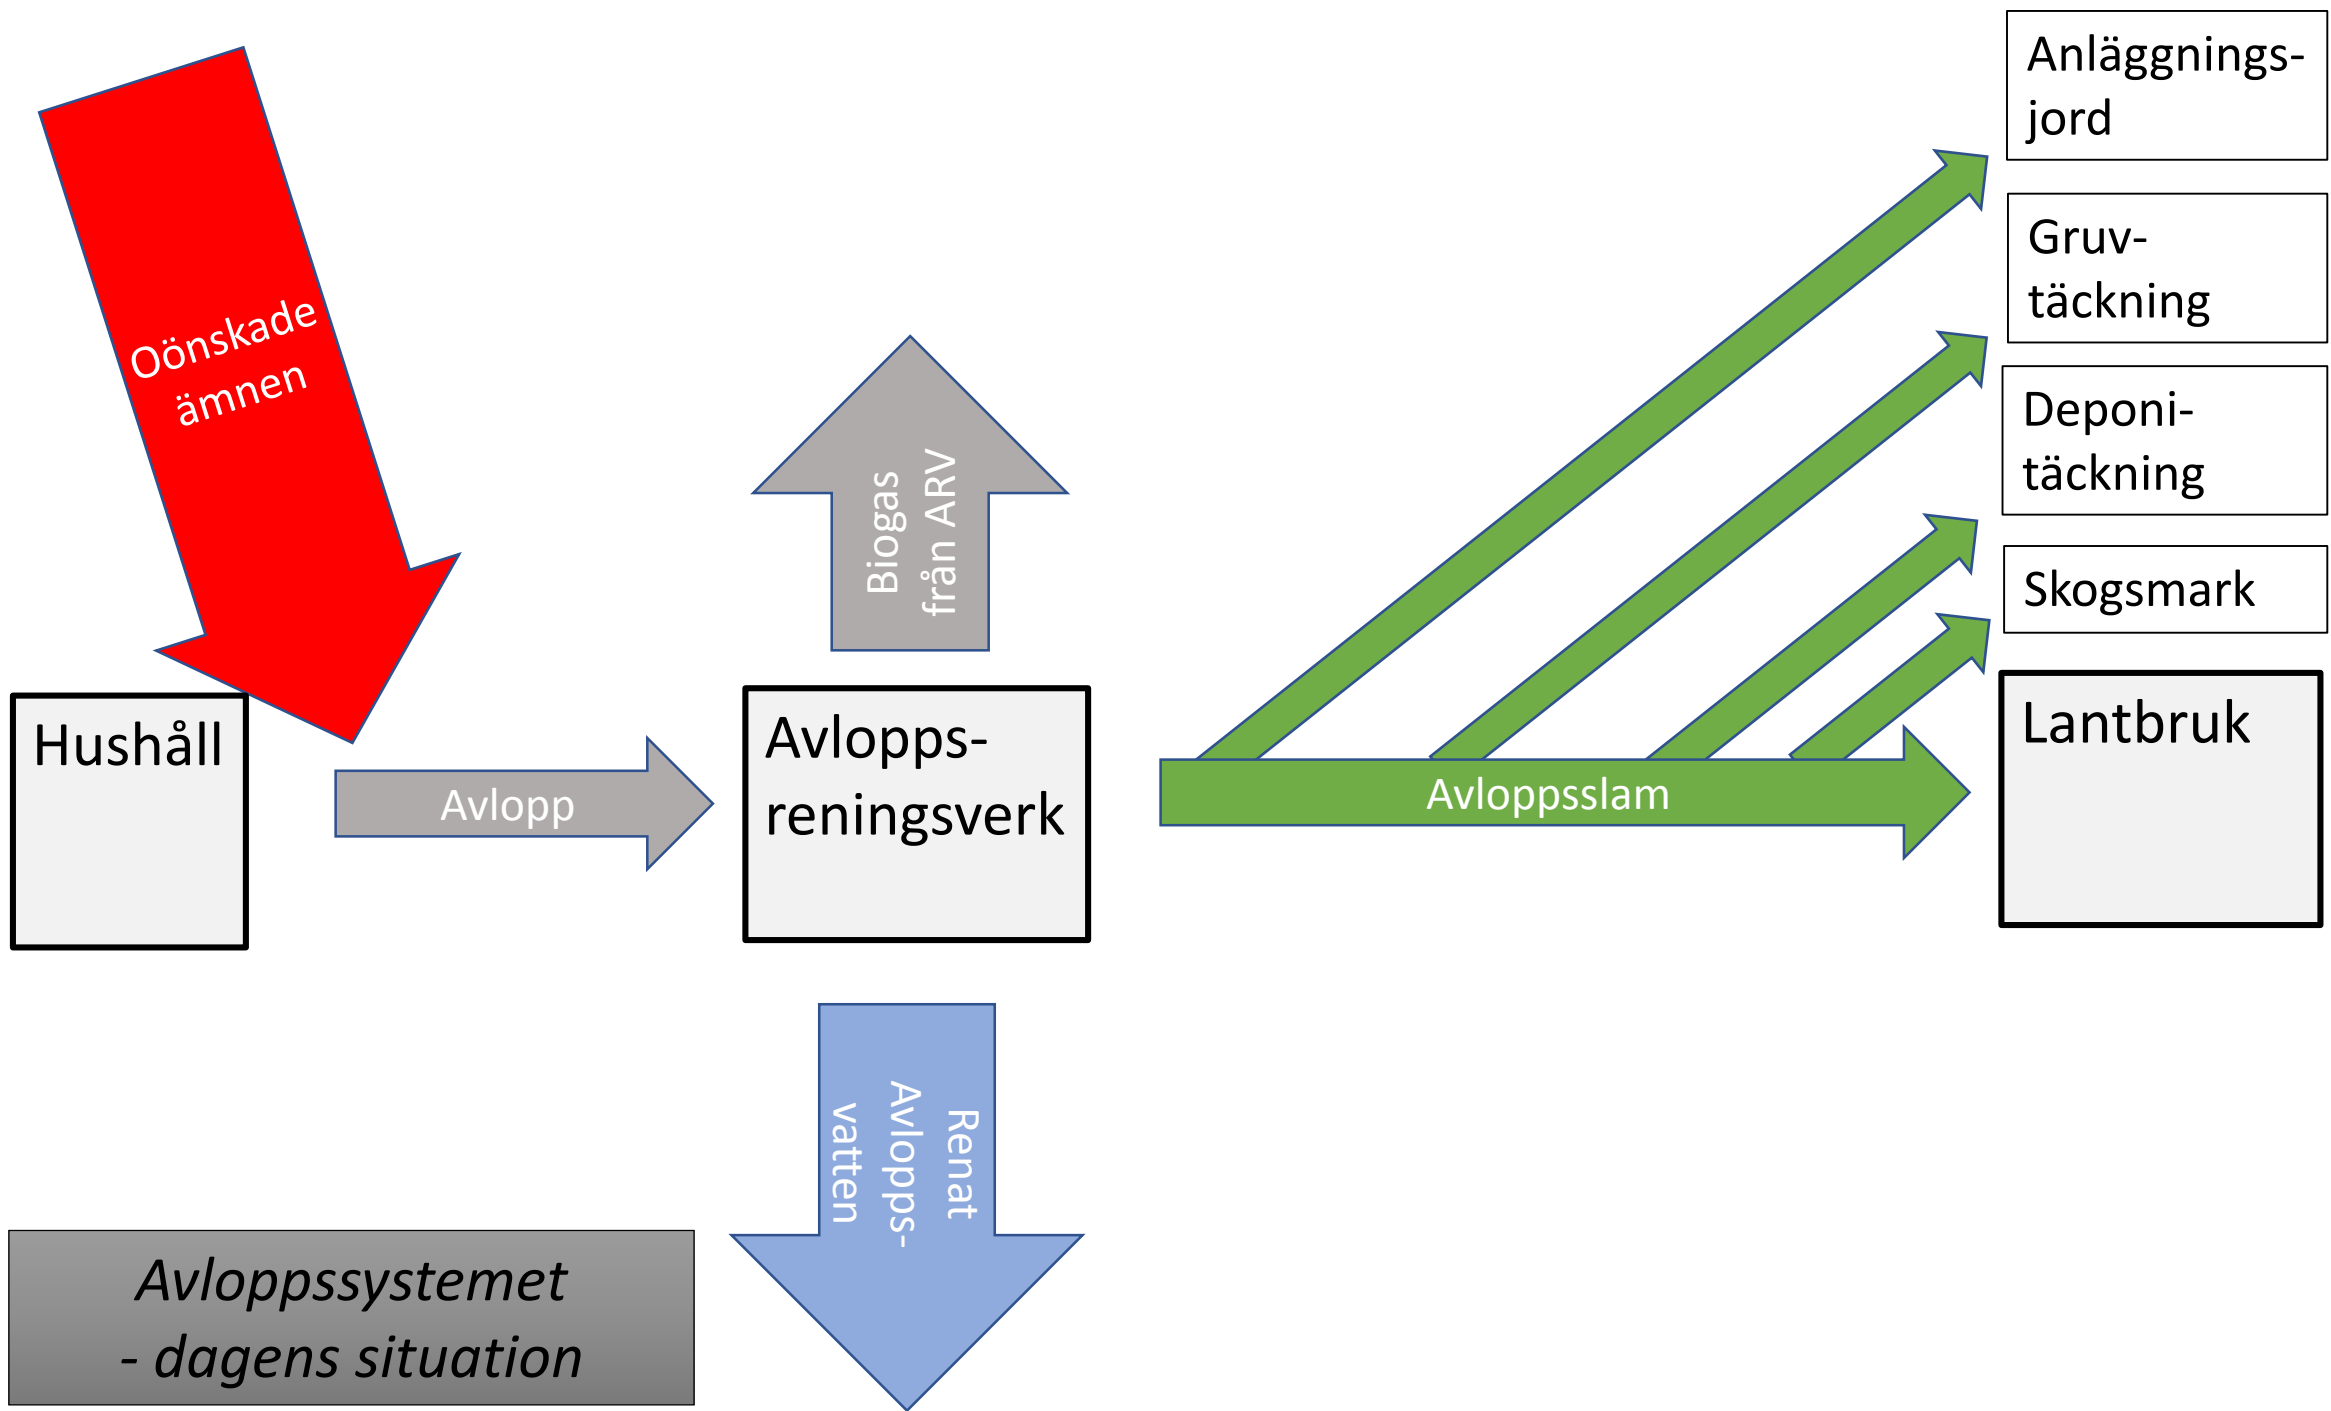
Oönskade ämnen

Anläggnings-jord

Gruv-täckning

Deponi-täckning

Skogsmark

Biogas från ARV

Hushåll

Avlopp

Avlopps-reningsverk

Avloppsslam

Lantbruk

Renat Avlopps-vatten

Avloppssystemet - dagens situation